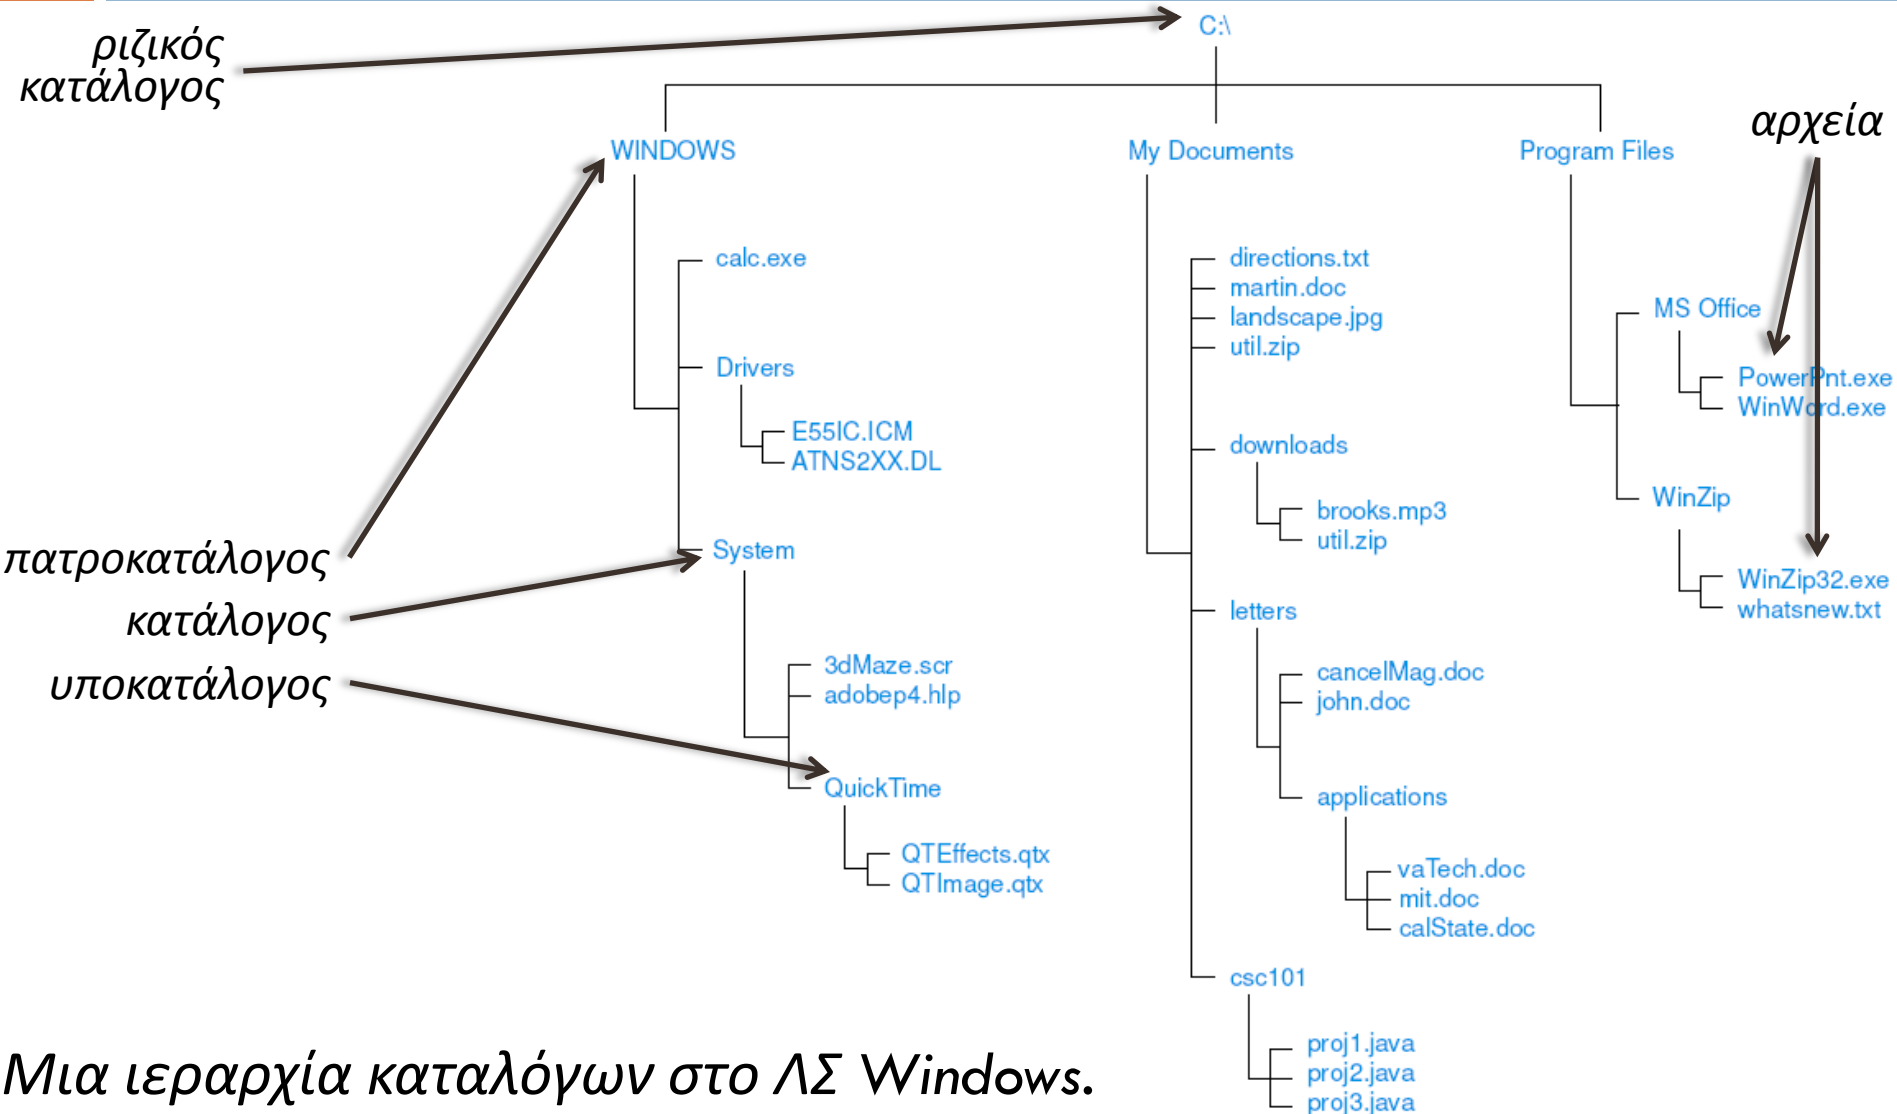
ριζικός κατάλογος

C:\

WINDOWS

My Documents

Program Files

αρχεία

calc.exe

Drivers

E55IC.ICM
ATNS2XX.DL

System

3dMaze.scr
adobep4.hlp

QuickTime

QTEffects.qtx
QTImage.qtx

directions.txt
martin.doc
landscape.jpg
util.zip

downloads

brooks.mp3
util.zip

letters

cancelMag.doc
john.doc

applications

vaTech.doc
mit.doc
calState.doc

csc101

proj1.java
proj2.java
proj3.java

MS Office

PowerPnt.exe
WinWord.exe

WinZip

WinZip32.exe
whatsnew.txt

πατροκατάλογος

κατάλογος

υποκατάλογος

Μια ιεραρχία καταλόγων στο ΛΣ Windows.